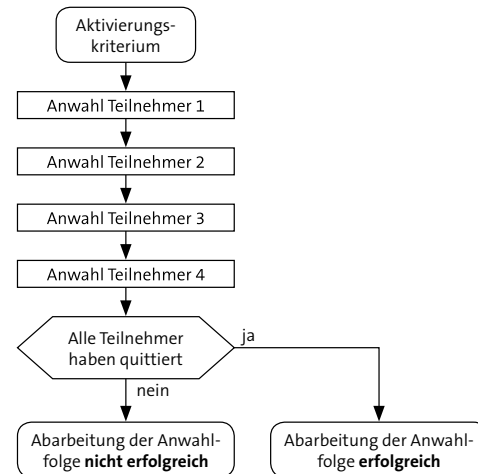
Aktivierungskriterium

Anwahl Teilnehmer 1

Anwahl Teilnehmer 2

Anwahl Teilnehmer 3

Anwahl Teilnehmer 4

Alle Teilnehmer haben quittiert

ja

nein

Abarbeitung der Anwahlfolge **nicht erfolgreich**

Abarbeitung der Anwahlfolge **erfolgreich**